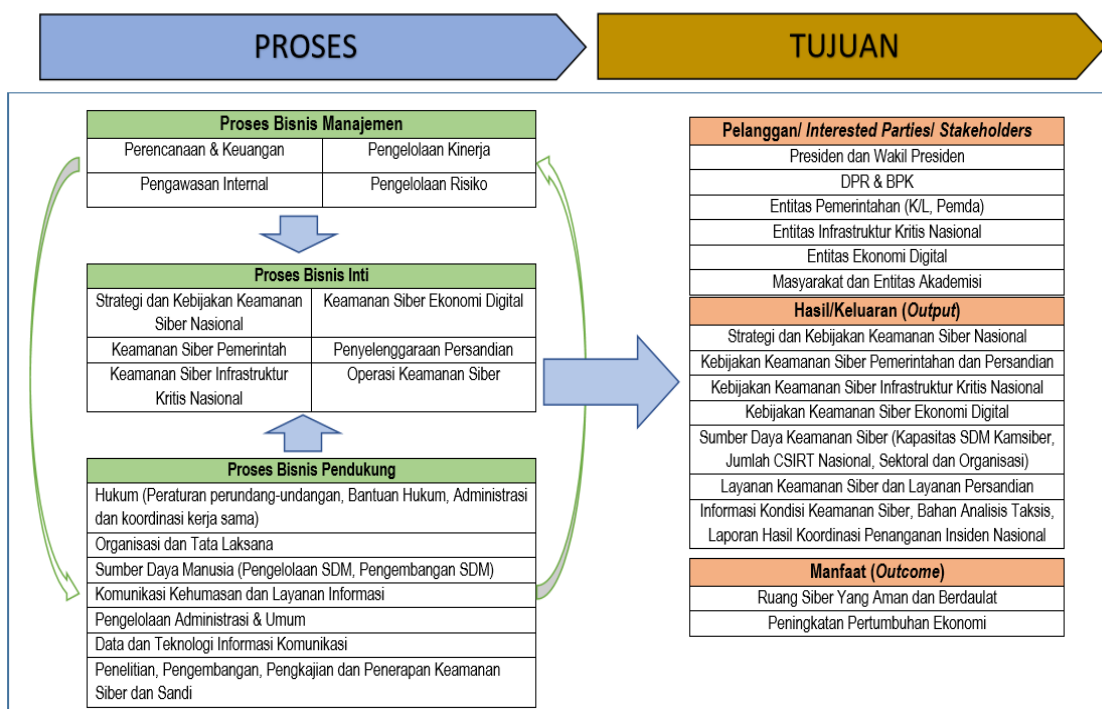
PROSES

TUJUAN

| Proses Bisnis Manajemen | |
|---|---|
| Perencanaan & Keuangan | Pengelolaan Kinerja |
| Pengawasan Internal | Pengelolaan Risiko |

| Proses Bisnis Inti | |
|---|---|
| Strategi dan Kebijakan Keamanan Siber Nasional | Keamanan Siber Ekonomi Digital |
| Keamanan Siber Pemerintah | Penyelenggaraan Persandian |
| Keamanan Siber Infrastruktur Kritis Nasional | Operasi Keamanan Siber |

| Proses Bisnis Pendukung |
|---|
| Hukum (Peraturan perundang-undangan, Bantuan Hukum, Administrasi dan koordinasi kerja sama) |
| Organisasi dan Tata Laksana |
| Sumber Daya Manusia (Pengelolaan SDM, Pengembangan SDM) |
| Komunikasi Kehumasan dan Layanan Informasi |
| Pengelolaan Administrasi & Umum |
| Data dan Teknologi Informasi Komunikasi |
| Penelitian, Pengembangan, Pengkajian dan Penerapan Keamanan Siber dan Sandi |

| Pelanggan/ *Interested Parties*/ *Stakeholders* |
|---|
| Presiden dan Wakil Presiden |
| DPR & BPK |
| Entitas Pemerintahan (K/L, Pemda) |
| Entitas Infrastruktur Kritis Nasional |
| Entitas Ekonomi Digital |
| Masyarakat dan Entitas Akademisi |

| Hasil/Keluaran (*Output*) |
|---|
| Strategi dan Kebijakan Keamanan Siber Nasional |
| Kebijakan Keamanan Siber Pemerintahan dan Persandian |
| Kebijakan Keamanan Siber Infrastruktur Kritis Nasional |
| Kebijakan Keamanan Siber Ekonomi Digital |
| Sumber Daya Keamanan Siber (Kapasitas SDM Kamsiber, Jumlah CSIRT Nasional, Sektoral dan Organisasi) |
| Layanan Keamanan Siber dan Layanan Persandian |
| Informasi Kondisi Keamanan Siber, Bahan Analisis Taksis, Laporan Hasil Koordinasi Penanganan Insiden Nasional |

| Manfaat (*Outcome*) |
|---|
| Ruang Siber Yang Aman dan Berdaulat |
| Peningkatan Pertumbuhan Ekonomi |